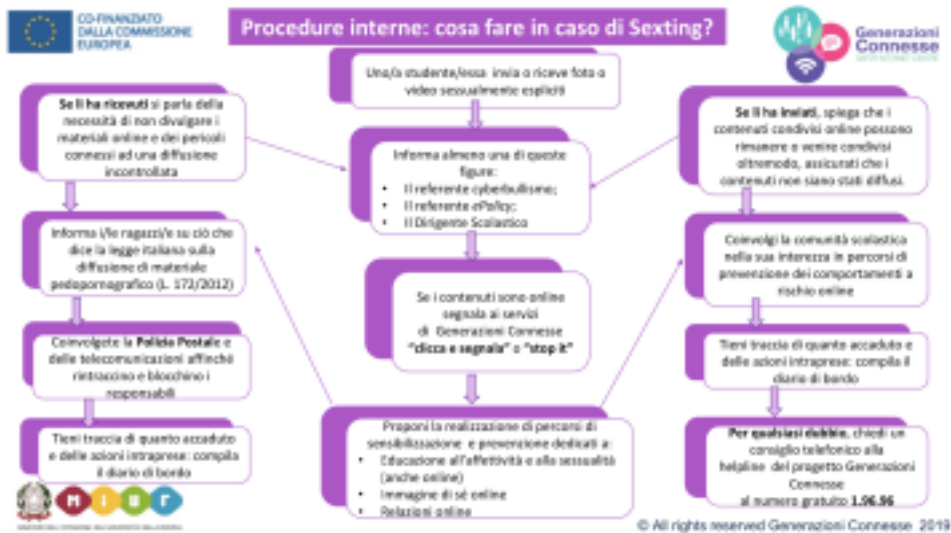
CO-FINANZIATO DALLA COMMISSIONE EUROPEA

Procedure interne: cosa fare in caso di Sexting?

Generazioni Connesse

Una/o studente/essa invia o riceve foto o video sessualmente espliciti

Se li ha ricevuti si parla della necessità di non divulgare i materiali online e dei pericoli connessi ad una diffusione incontrollata

Informa almeno una di queste figure:
• Il referente cyberbullismo;
• Il referente ePolicy;
• Il Dirigente Scolastico

Se li ha inviati, spiega che i contenuti condivisi online possono rimanere e venire condivisi oltremodo, assicurati che i contenuti non siano stati diffusi.

Informa i/le ragazzi/e su ciò che dice la legge italiana sulla diffusione di materiale pedopornografico (L. 172/2012)

Se i contenuti sono online segnala ai servizi di Generazioni Connesse "clicca e segnala" o "stop it"

Coinvolgi la comunità scolastica nella sua interezza in percorsi di prevenzione dei comportamenti a rischio online

Coinvolgete la Polizia Postale e delle telecomunicazioni affinché rintraccino e blocchino i responsabili

Tieni traccia di quanto accaduto e delle azioni intraprese: compila il diario di bordo

Tieni traccia di quanto accaduto e delle azioni intraprese: compila il diario di bordo

Proponi la realizzazione di percorsi di sensibilizzazione e prevenzione dedicati a:
• Educazione all'affettività e alla sessualità (anche online)
• Immagine di sé online
• Relazioni online

Per qualsiasi dubbio, chiedi un consiglio telefonico alla helpline del progetto Generazioni Connesse al numero gratuito 1.96.96

MIUR

© All rights reserved Generazioni Connesse 2019